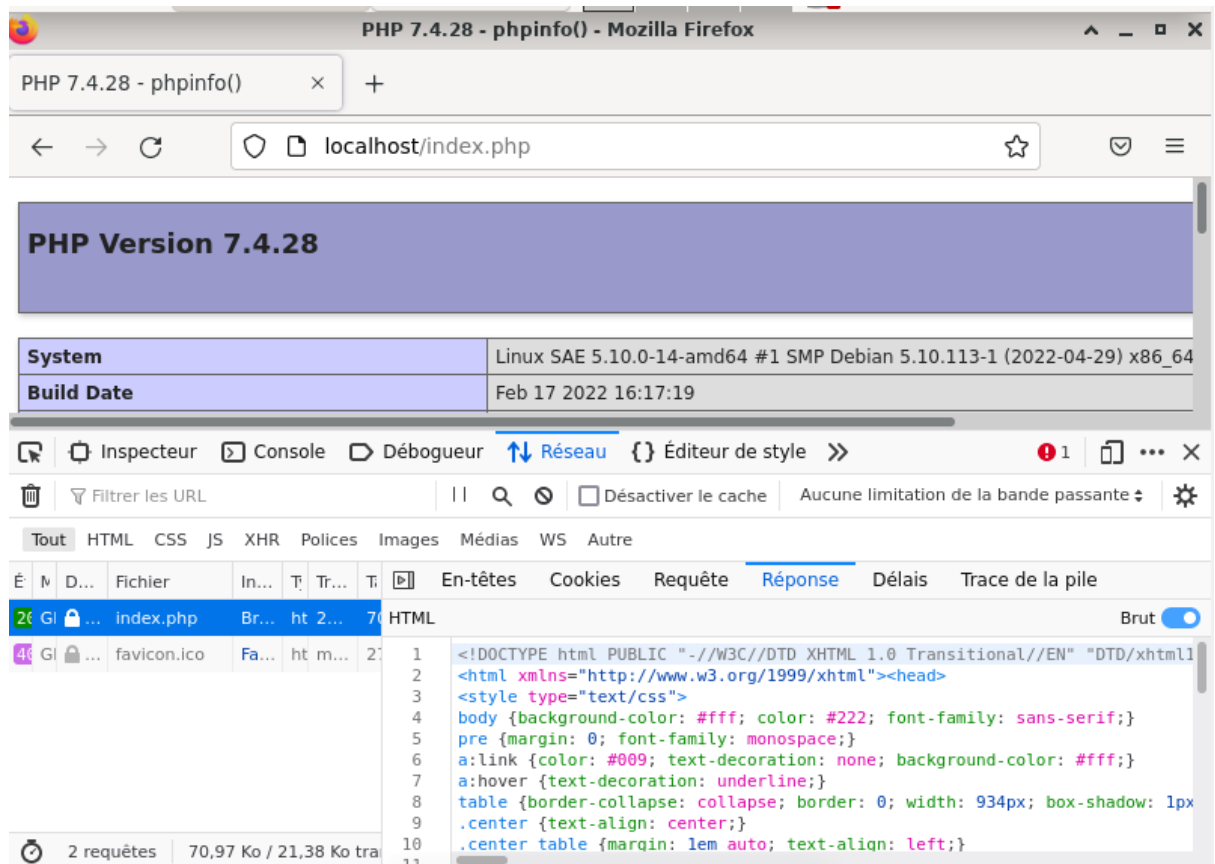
PHP 7.4.28 - phpinfo() - Mozilla Firefox

PHP 7.4.28 - phpinfo() ×
+

localhost/index.php

PHP Version 7.4.28

| System | Linux SAE 5.10.0-14-amd64 #1 SMP Debian 5.10.113-1 (2022-04-29) x86_64 |
|---|---|
| Build Date | Feb 17 2022 16:17:19 |

Inspecteur Console Débogueur Réseau {} Éditeur de style » 1

Filtrer les URL Désactiver le cache Aucune limitation de la bande passante

Tout HTML CSS JS XHR Polices Images Médias WS Autre

| É | M | D... | Fichier | In... | T | Tr... | T |
|---|---|---|---|---|---|---|---|
| 20 | GI | ... | index.php | Br... | ht | 2... | 70 |
| 40 | GI | ... | favicon.ico | Fa... | ht | m... | 27 |

En-têtes Cookies Requête Réponse Délais Trace de la pile

HTML Brut

1 <!DOCTYPE html PUBLIC "-//W3C//DTD XHTML 1.0 Transitional//EN" "DTD/xhtml1
2 <html xmlns="http://www.w3.org/1999/xhtml"><head>
3 <style type="text/css">
4 body {background-color: #fff; color: #222; font-family: sans-serif;}
5 pre {margin: 0; font-family: monospace;}
6 a:link {color: #009; text-decoration: none; background-color: #fff;}
7 a:hover {text-decoration: underline;}
8 table {border-collapse: collapse; border: 0; width: 934px; box-shadow: 1px
9 .center {text-align: center;}
10 .center table {margin: 1em auto; text-align: left;}

2 requêtes 70,97 Ko / 21,38 Ko tra